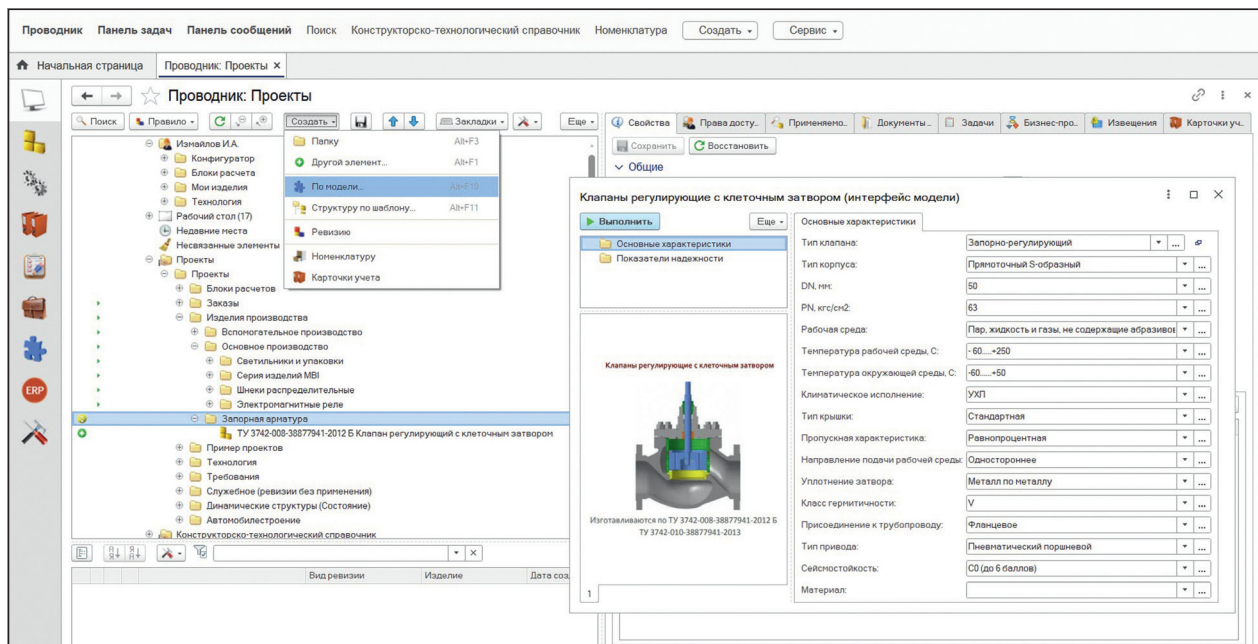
Проводник Панель задач Панель сообщений Поиск Конструкторско-технологический справочник Номенклатура Создать Сервис

Начальная страница Проводник: Проекты ×

Проводник: Проекты

Поиск Правило Создать Закладки Еще

Измайлов И.А.
Конфигуратор
Блоки расчета
Мои изделия
Технология
Рабочий стол (17)
Недавние места
Несвязанные элементы
Проекты
Проекты
Блоки расчетов
Заказы
Изделия производства
Вспомогательное производство
Основное производство
Светильники и упаковки
Серия изделий MBI
Шнеки распределительные
Электромагнитные реле
Запорная арматура
ТУ 3742-008-38877941-2012 Б Клапан регулирующий с клеточным затвором
Пример проектов
Технология
Требования
Служебное (ревизии без применения)
Динамические структуры (Состояние)
Автомобилестроение
Конструкторско-технологический справочник

Папку Alt+F3
Другой элемент... Alt+F1
По модели... Alt+F10
Структуру по шаблону... Alt+F11
Ревизию
Номенклатуру
Карточки учета

Вид ревизии Изделие Дата соз

Свойства Права досту.. Применяемо.. Документы.. Задачи Бизнес-про.. Извещения Карточки уч..

Сохранить Восстановить
Общие

Клапаны регулирующие с клеточным затвором (интерфейс модели)

Выполнить Еще

Основные характеристики
Показатели надежности

Клапаны регулирующие с клеточным затвором

Изготавливаются по ТУ 3742-008-38877941-2012 Б ТУ 3742-010-38877941-2013

1

Основные характеристики

| Тип клапана: | Запорно-регулирующий |
|---|---|
| Тип корпуса: | Прямоточный S-образный |
| DN, мм: | 50 |
| PN, кгс/см2: | 63 |
| Рабочая среда: | Пар, жидкость и газы, не содержащие абразивов |
| Температура рабочей среды, С: | - 60.....+250 |
| Температура окружающей среды, С: | -60.....+50 |
| Климатическое исполнение: | УХЛ |
| Тип крышки: | Стандартная |
| Пропускная характеристика: | Равнопроцентная |
| Направление подачи рабочей среды: | Одностороннее |
| Уплотнение затвора: | Металл по металлу |
| Класс герметичности: | V |
| Присоединение к трубопроводу: | Фланцевое |
| Тип привода: | Пневматический поршневой |
| Сейсмостойкость: | С0 (до 6 баллов) |
| Материал: | |

ERP